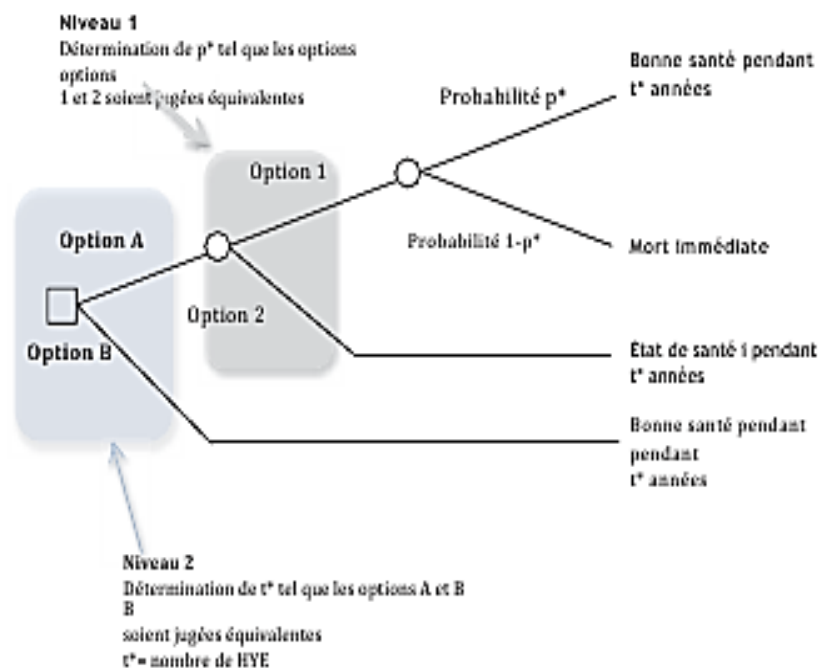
Niveau 1
Détermination de p* tel que les options options
1 et 2 soient jugées équivalentes

Option 1

Probabilité p*

Bonne santé pendant t* années

Option A

Probabilité 1-p*

Mort immédiate

Option 2

Option B

État de santé i pendant t* années

Bonne santé pendant pendant
t* années

Niveau 2
Détermination de t* tel que les options A et B B
soient jugées équivalentes
t*= nombre de HYE